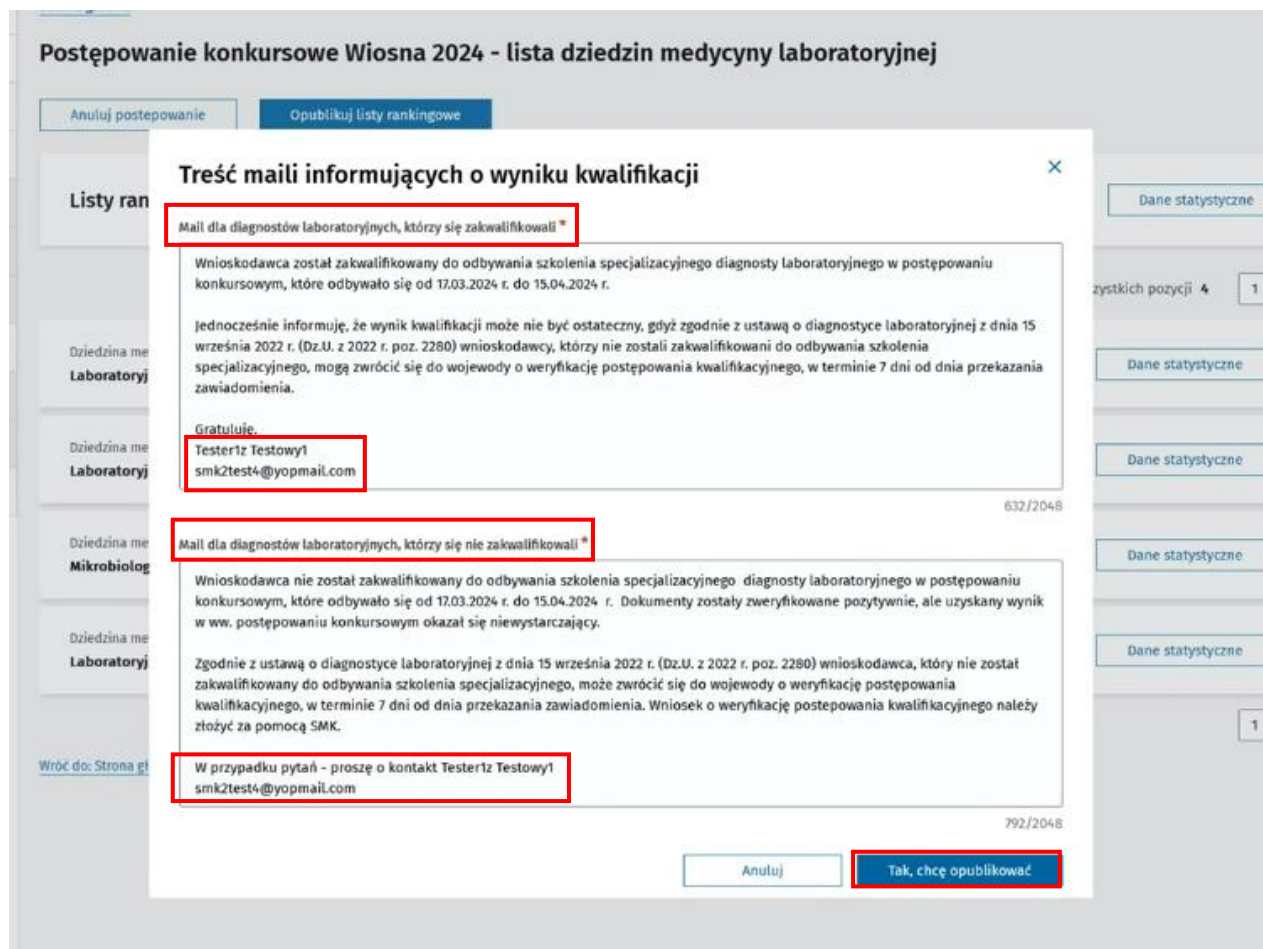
Postępowanie konkursowe Wiosna 2024 - lista dziedzin medycyny laboratoryjnej

Anuluj postepowanie

Opublikuj listy rankingowe

Listy ran

Dane statystyczne

zystkich pozycji 4

1

Dziedzina me
Laboratoryj

Dane statystyczne

Dziedzina me
Laboratoryj

Dane statystyczne

Dziedzina me
Mikrobiolog

Dane statystyczne

Dziedzina me
Laboratoryj

Dane statystyczne

1

Wróć do: Strona g

Treść maili informujących o wyniku kwalifikacji

×

Mail dla diagnostów laboratoryjnych, którzy się zakwalifikowali *

Wnioskodawca został zakwalifikowany do odbywania szkolenia specjalizacyjnego diagnosty laboratoryjnego w postępowaniu konkursowym, które odbywało się od 17.03.2024 r. do 15.04.2024 r.

Jednocześnie informuję, że wynik kwalifikacji może nie być ostateczny, gdyż zgodnie z ustawą o diagnostyce laboratoryjnej z dnia 15 września 2022 r. (Dz.U. z 2022 r. poz. 2280) wnioskodawcy, którzy nie zostali zakwalifikowani do odbywania szkolenia specjalizacyjnego, mogą zwrócić się do wojewody o weryfikację postępowania kwalifikacyjnego, w terminie 7 dni od dnia przekazania zawiadomienia.

Gratuluję,
Tester1z Testowy1
smk2test4@yopmail.com

632/2048

Mail dla diagnostów laboratoryjnych, którzy się nie zakwalifikowali *

Wnioskodawca nie został zakwalifikowany do odbywania szkolenia specjalizacyjnego diagnosty laboratoryjnego w postępowaniu konkursowym, które odbywało się od 17.03.2024 r. do 15.04.2024 r. Dokumenty zostały zweryfikowane pozytywnie, ale uzyskany wynik w ww. postępowaniu konkursowym okazał się niewystarczający.

Zgodnie z ustawą o diagnostyce laboratoryjnej z dnia 15 września 2022 r. (Dz.U. z 2022 r. poz. 2280) wnioskodawca, który nie został zakwalifikowany do odbywania szkolenia specjalizacyjnego, może zwrócić się do wojewody o weryfikację postępowania kwalifikacyjnego, w terminie 7 dni od dnia przekazania zawiadomienia. Wniosek o weryfikację postepowania kwalifikacyjnego należy złożyć za pomocą SMK.

W przypadku pytań - proszę o kontakt Tester1z Testowy1
smk2test4@yopmail.com

792/2048

Anuluj

Tak, chcę opublikować